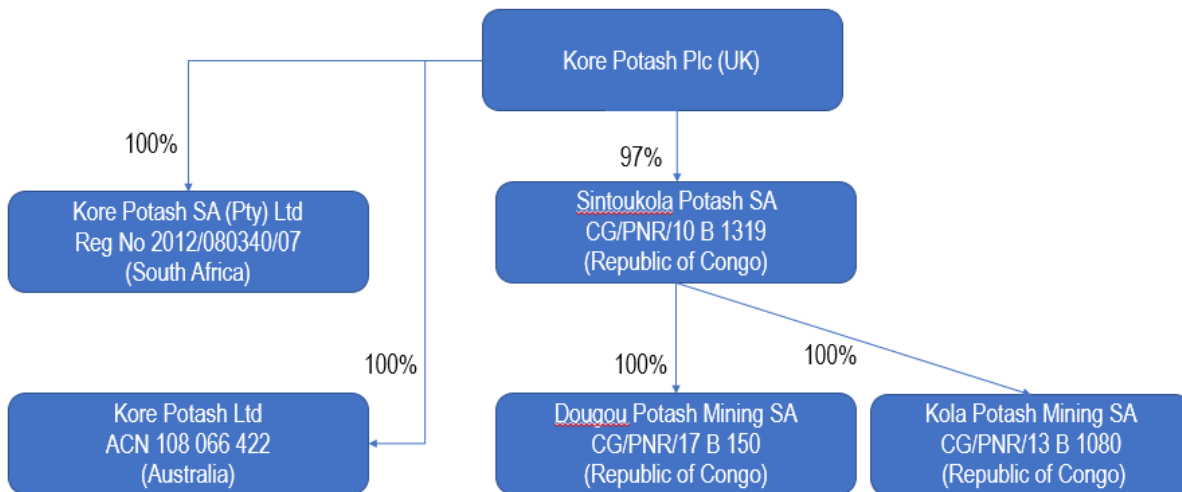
Kore Potash Plc (UK)

100%

Kore Potash SA (Pty) Ltd
Reg No 2012/080340/07
(South Africa)

97%

Sintoukola Potash SA
CG/PNR/10 B 1319
(Republic of Congo)

100%

Kore Potash Ltd
ACN 108 066 422
(Australia)

100%

Dougou Potash Mining SA
CG/PNR/17 B 150
(Republic of Congo)

100%

Kola Potash Mining SA
CG/PNR/13 B 1080
(Republic of Congo)